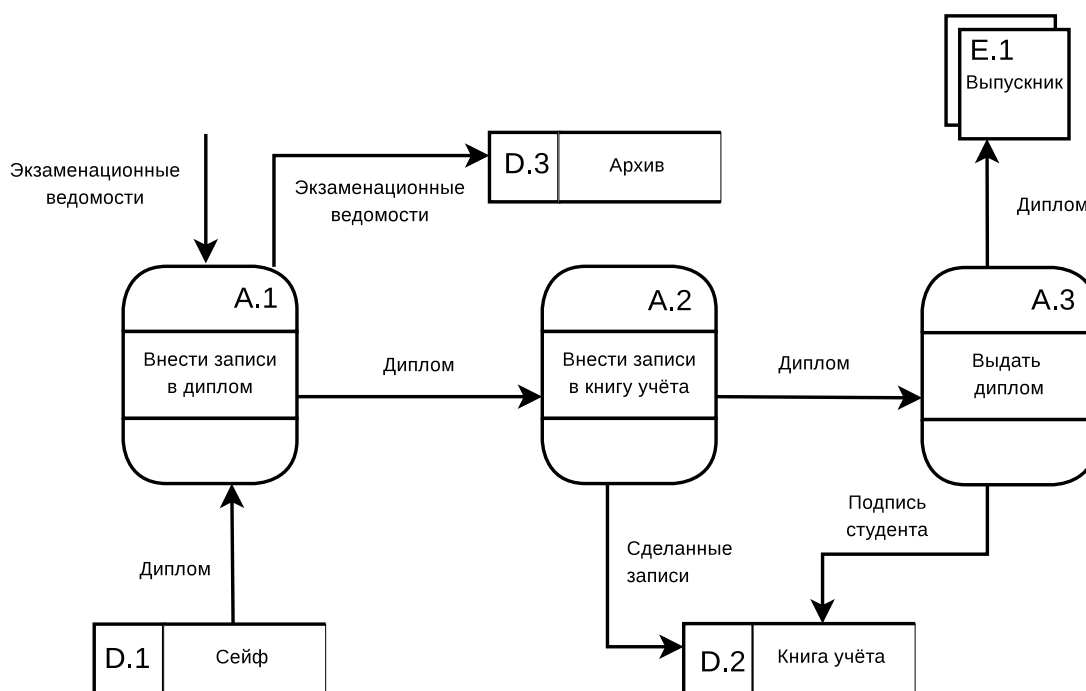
E.1
Выпускник

Экзаменационные ведомости

Экзаменационные ведомости

D.3
Архив

Диплом

A.1
Внести записи в диплом

Диплом

A.2
Внести записи в книгу учёта

Диплом

A.3
Выдать диплом

Подпись студента

Диплом

Сделанные записи

D.1
Сейф

D.2
Книга учёта